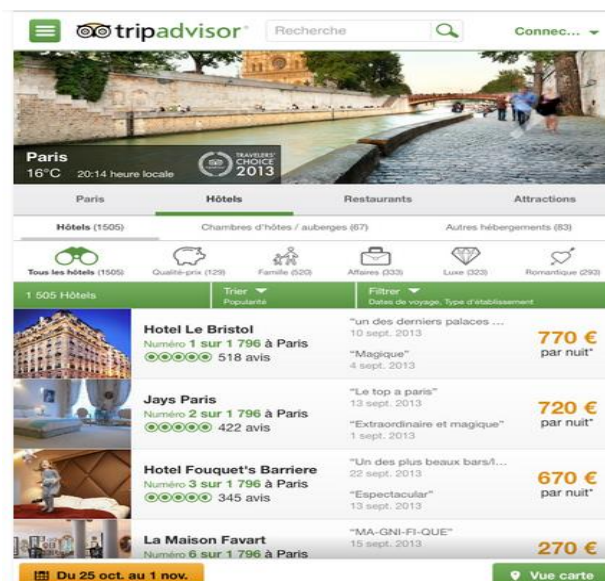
tripadvisor Recherche Connec...

Paris
16°C 20:14 heure locale
TRAVELERS' CHOICE 2013

Paris | Hôtels | Restaurants | Attractions

Hôtels (1505) | Chambres d'hôtes / auberges (67) | Autres hébergements (83)

Tous les hôtels (1505) | Qualité-prix (129) | Famille (520) | Affaires (333) | Luxe (323) | Romantique (293)

1 505 Hôtels | Trier Popularité | Filtrer Dates de voyage, Type d'établissement

Hotel Le Bristol
Numéro 1 sur 1 796 à Paris
518 avis
"un des derniers palaces ...
10 sept. 2013
"Magique"
4 sept. 2013
770 €
par nuit*

Jays Paris
Numéro 2 sur 1 796 à Paris
422 avis
"Le top a paris"
13 sept. 2013
"Extraordinaire et magique"
1 sept. 2013
720 €
par nuit*

Hotel Fouquet's Barriere
Numéro 3 sur 1 796 à Paris
345 avis
"Un des plus beaux bars/l...
22 sept. 2013
"Espectacular"
13 sept. 2013
670 €
par nuit*

La Maison Favart
Numéro 6 sur 1 796 à Paris
"MA-GNI-FI-QUE"
15 sept. 2013
270 €

Du 25 oct. au 1 nov.
Vue carte